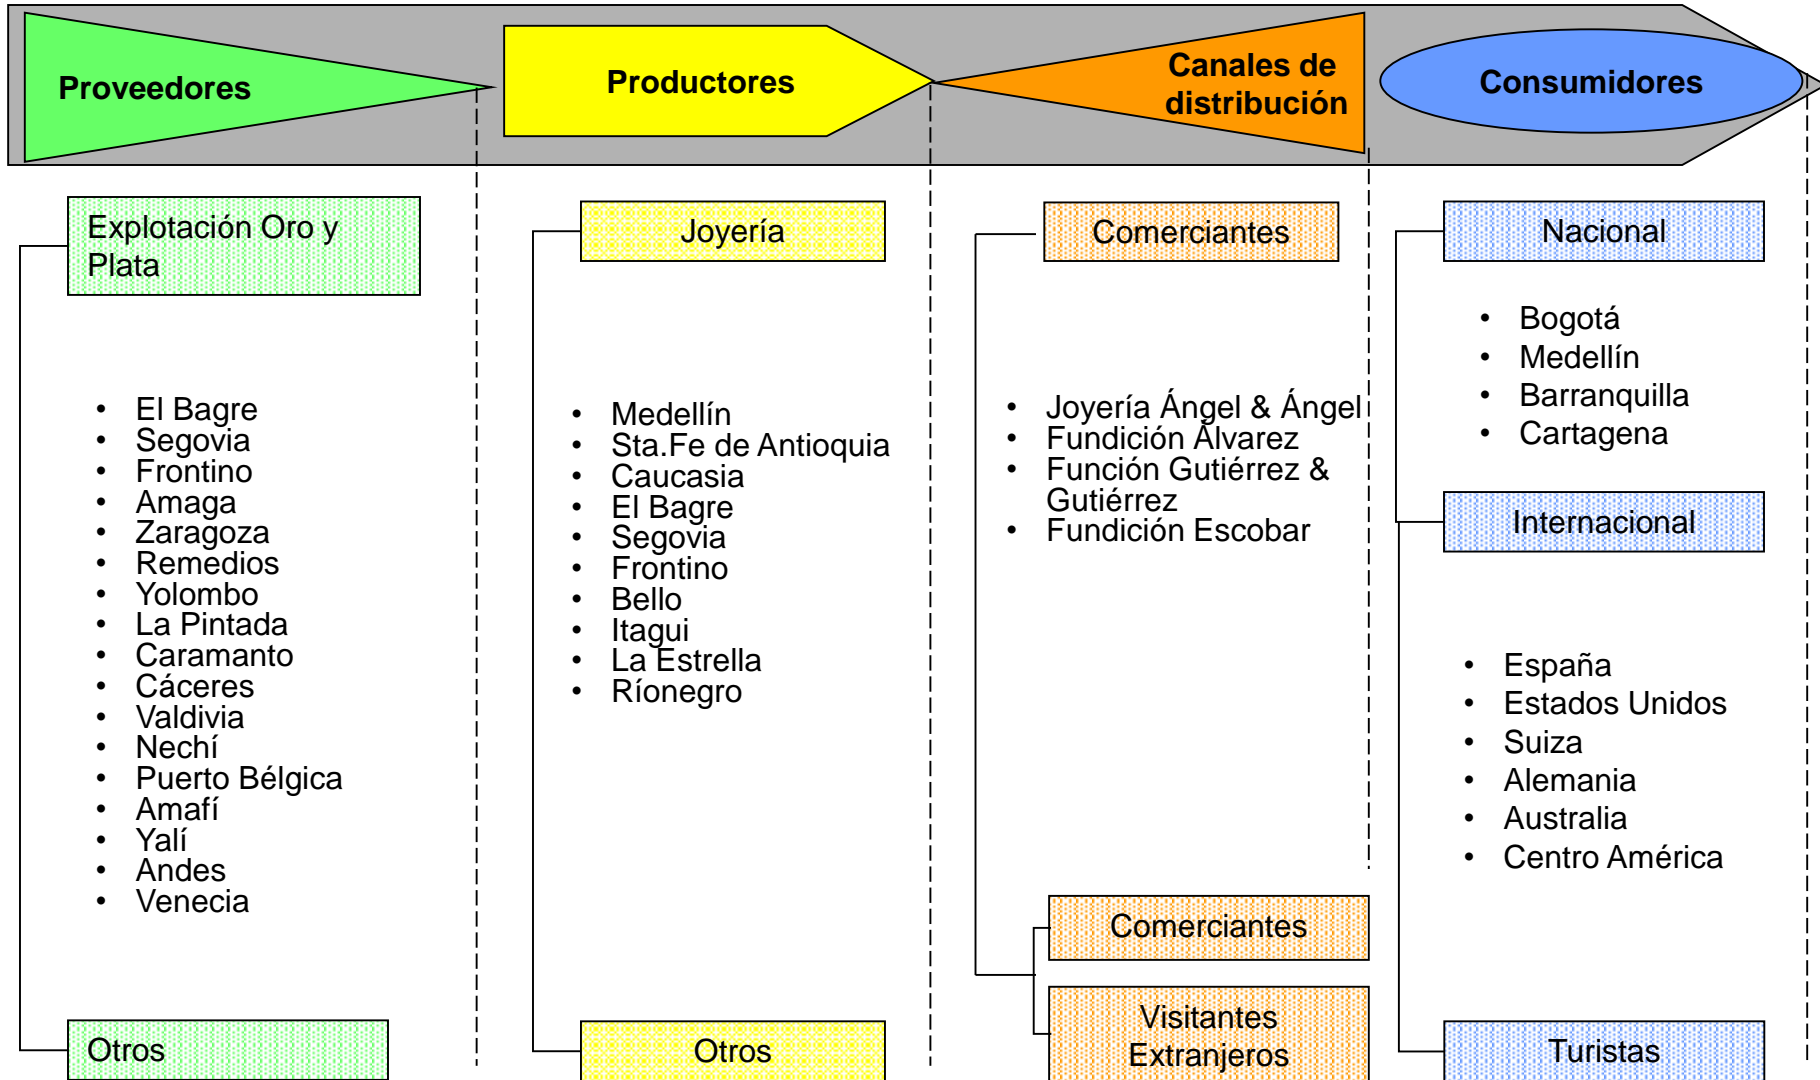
Proveedores

Productores

Canales de distribución

Consumidores

Explotación Oro y Plata

- El Bagre
- Segovia
- Frontino
- Amaga
- Zaragoza
- Remedios
- Yolombo
- La Pintada
- Caramanto
- Cáceres
- Valdivia
- Nechí
- Puerto Bélgica
- Amafí
- Yalí
- Andes
- Venecia

Otros

Joyería

- Medellín
- Sta.Fe de Antioquia
- Caucasia
- El Bagre
- Segovia
- Frontino
- Bello
- Itagui
- La Estrella
- Ríonegro

Otros

Comerciantes

- Joyería Ángel & Ángel
- Fundición Álvarez
- Función Gutiérrez & Gutiérrez
- Fundición Escobar

Comerciantes

Visitantes Extranjeros

Nacional

- Bogotá
- Medellín
- Barranquilla
- Cartagena

Internacional

- España
- Estados Unidos
- Suiza
- Alemania
- Australia
- Centro América

Turistas